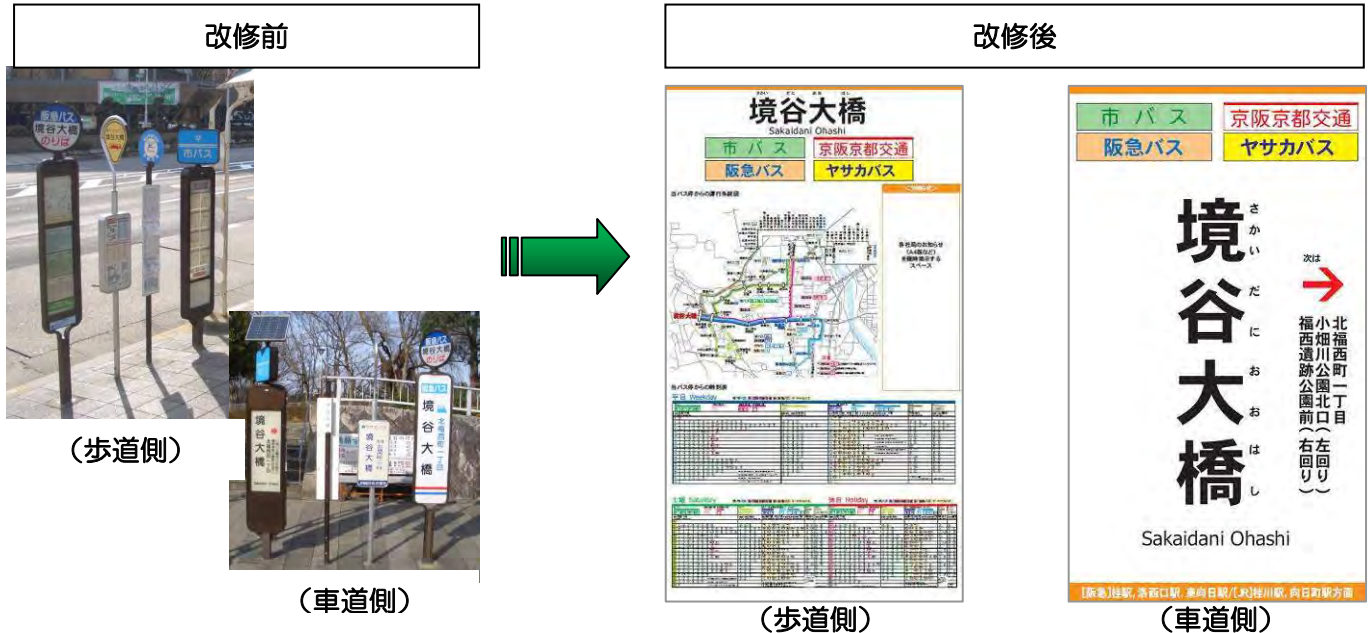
改修前

改修後

阪急バス のりば

境谷大橋

市バス

（歩道側）

境谷大橋

境谷大橋

境谷大橋

（車道側）

さかいだにおおはし
境谷大橋
Sakaidani Ohashi

市バス
京阪京都交通
阪急バス
ヤサカバス

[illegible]

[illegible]

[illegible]

（歩道側）

市バス
京阪京都交通
阪急バス
ヤサカバス

さかいだにおおはし
境谷大橋

次は

北福西町一丁目
小畑川公園北口（左回り）
福西遺跡公園前（右回り）

Sakaidani Ohashi

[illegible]

（車道側）